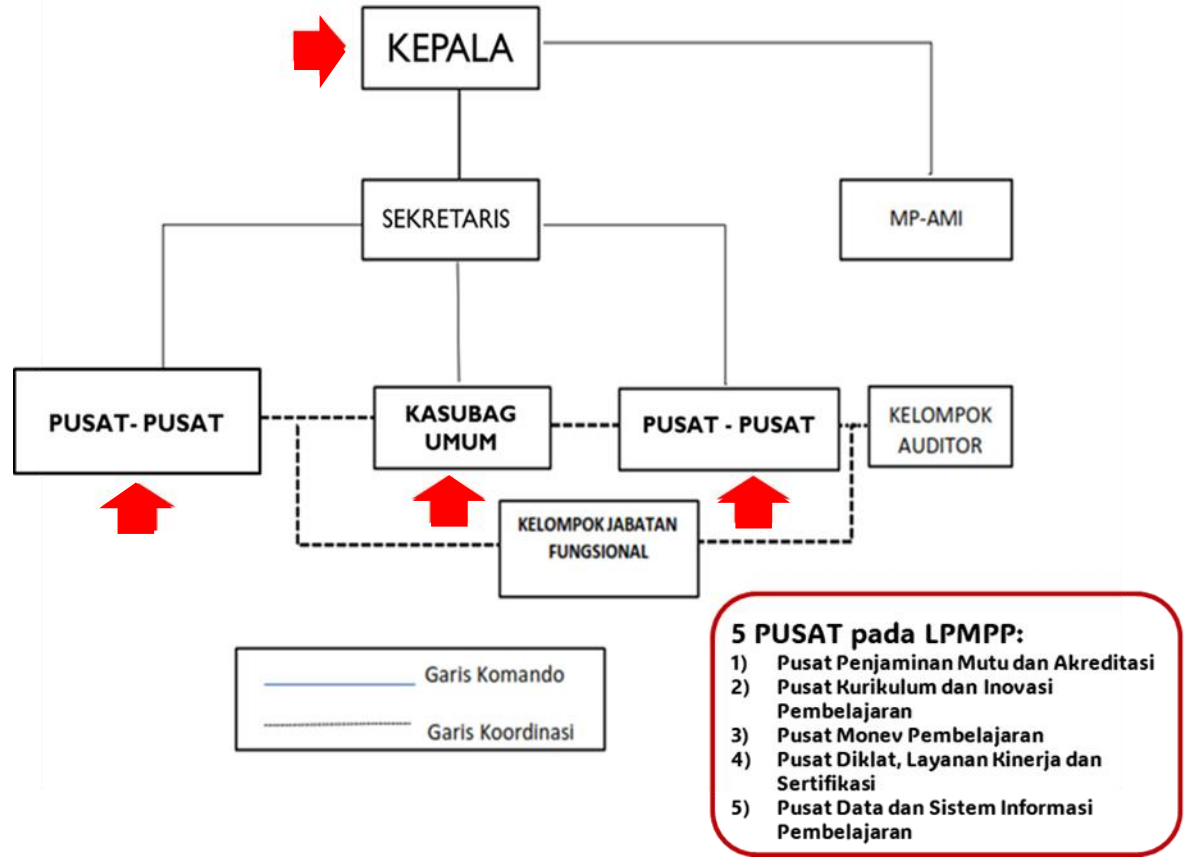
KEPALA

SEKRETARIS

MP-AMI

PUSAT- PUSAT

KASUBAG UMUM

PUSAT - PUSAT

KELOMPOK AUDITOR

KELOMPOK JABATAN FUNGSIONAL

Garis Komando

Garis Koordinasi

5 PUSAT pada LPMPP:
1) Pusat Penjaminan Mutu dan Akreditasi
2) Pusat Kurikulum dan Inovasi Pembelajaran
3) Pusat Monev Pembelajaran
4) Pusat Diklat, Layanan Kinerja dan Sertifikasi
5) Pusat Data dan Sistem Informasi Pembelajaran